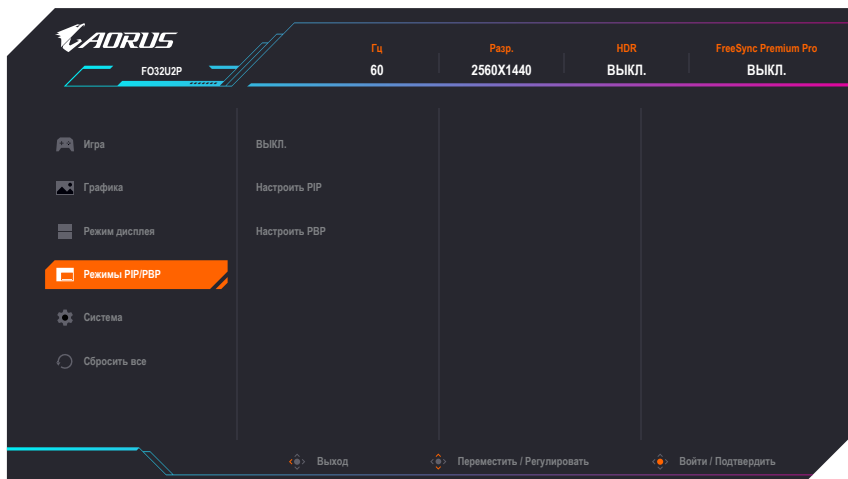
AORUS

FO32U2P

| Гц | Разр. | HDR | FreeSync Premium Pro |
|---|---|---|---|
| 60 | 2560X1440 | ВЫКЛ. | ВЫКЛ. |

Игра

Графика

Режим дисплея

Режимы PIP/PBP

Система

Сбросить все

ВЫКЛ.

Настроить PIP

Настроить PBP

Выход

Переместить / Регулировать

Войти / Подтвердить